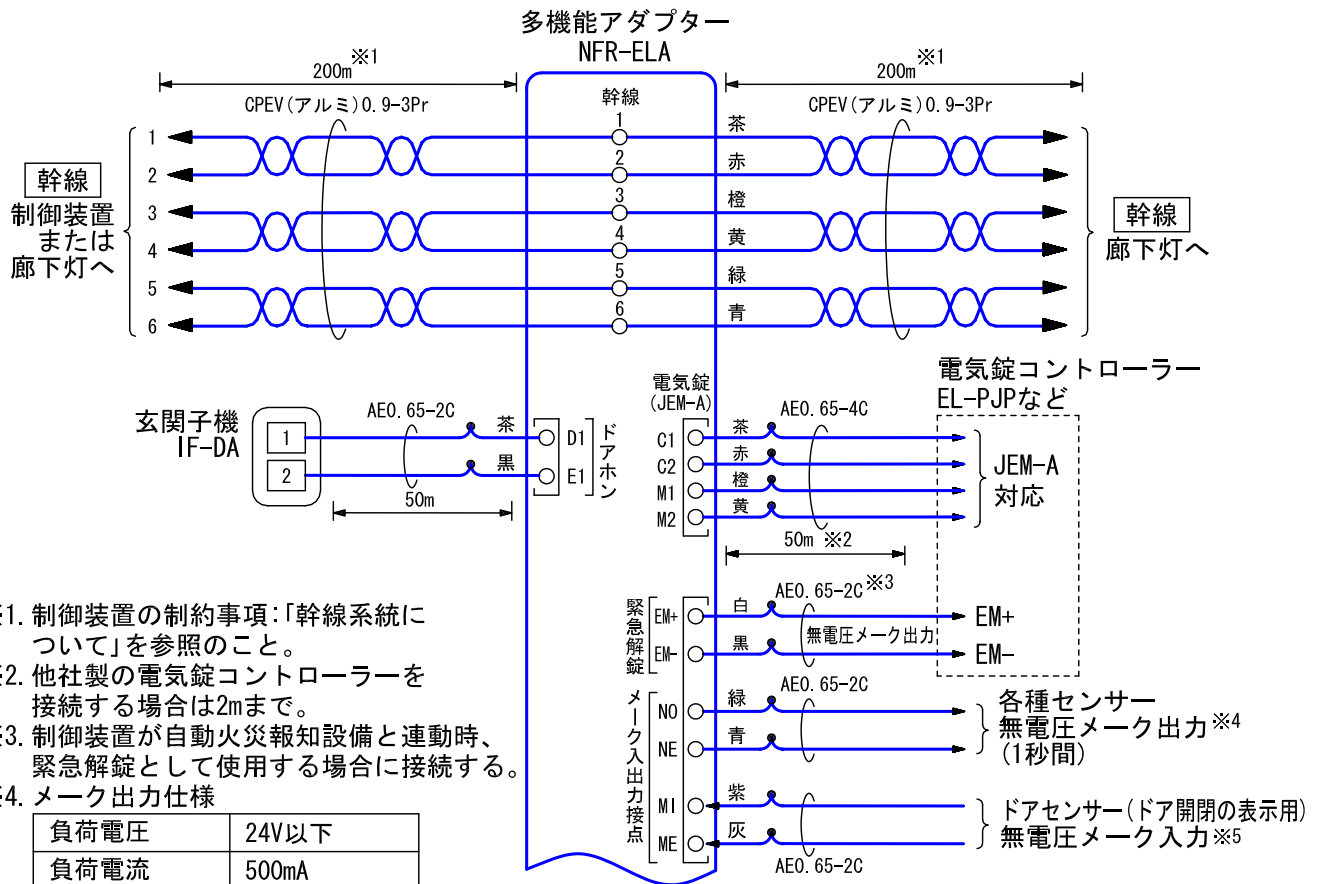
多機能アダプター
NFR-ELA

200m※1

200m※1

CPEV(アルミ)0.9-3Pr

CPEV(アルミ)0.9-3Pr

幹線

幹線
制御装置
または
廊下灯へ

1
2
3
4
5
6

1
2
3
4
5
6

茶
赤
橙
黄
緑
青

幹線
廊下灯へ

電気錠コントローラー
EL-PJPなど

玄関子機
IF-DA

1
2

AE0.65-2C
茶
黒

50m

D1
E1
ドアホン

電気錠
(JEM-A)
C1
C2
M1
M2

茶
赤
橙
黄

AE0.65-4C

JEM-A
対応

50m ※2

緊急解錠
EM+
EM-

白
黒

AE0.65-2C※3
無電圧メーク出力

EM+
EM-

メーク入出力接点
NO
NE
MI
ME

緑
青
紫
灰

AE0.65-2C

各種センサー
無電圧メーク出力※4
(1秒間)

ドアセンサー(ドア開閉の表示用)
無電圧メーク入力※5

AE0.65-2C

※1. 制御装置の制約事項:「幹線系統について」を参照のこと。
※2. 他社製の電気錠コントローラーを接続する場合は2mまで。
※3. 制御装置が自動火災報知設備と連動時、緊急解錠として使用する場合に接続する。
※4. メーク出力仕様

| 負荷電圧 | 24V以下 |
|---|---|
| 負荷電流 | 500mA |